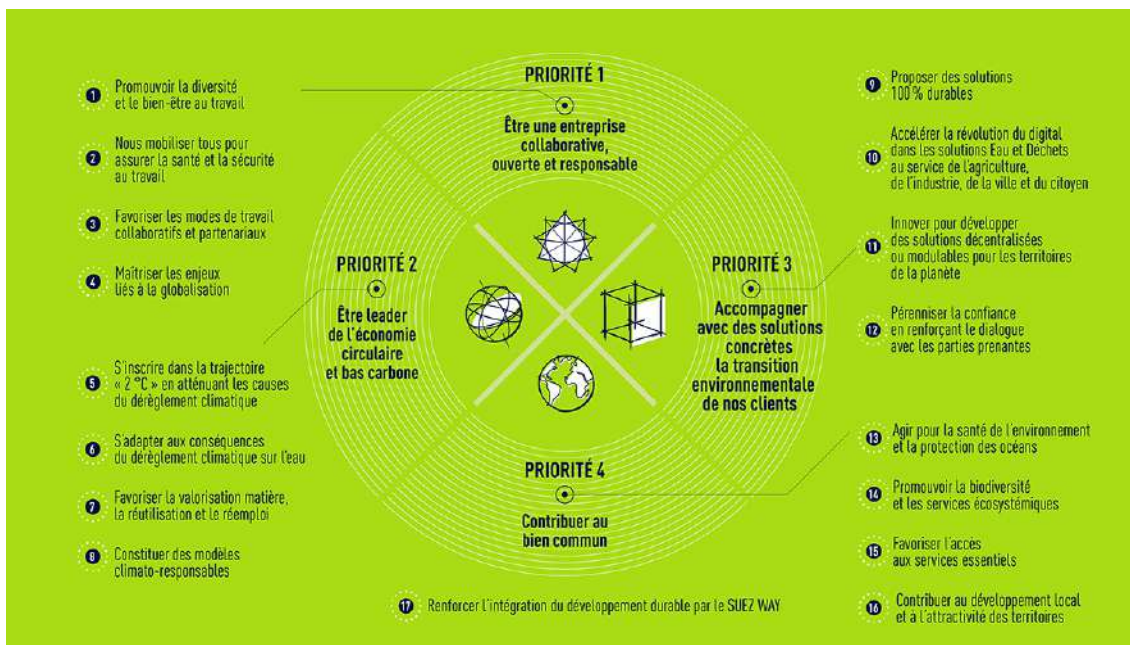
1 Promouvoir la diversité et le bien-être au travail

2 Nous mobiliser tous pour assurer la santé et la sécurité au travail

3 Favoriser les modes de travail collaboratifs et partenariaux

4 Maîtriser les enjeux liés à la globalisation

5 S'inscrire dans la trajectoire « 2 °C » en atténuant les causes du dérèglement climatique

6 S'adapter aux conséquences du dérèglement climatique sur l'eau

7 Favoriser la valorisation matière, la réutilisation et le réemploi

8 Constituer des modèles climato-responsables

PRIORITÉ 1
Être une entreprise collaborative, ouverte et responsable

PRIORITÉ 2
Être leader de l'économie circulaire et bas carbone

PRIORITÉ 3
Accompagner avec des solutions concrètes la transition environnementale de nos clients

PRIORITÉ 4
Contribuer au bien commun

9 Proposer des solutions 100 % durables

10 Accélérer la révolution du digital dans les solutions Eau et Déchets au service de l'agriculture, de l'industrie, de la ville et du citoyen

11 Innover pour développer des solutions décentralisées ou modulables pour les territoires de la planète

12 Pérenniser la confiance en renforçant le dialogue avec les parties prenantes

13 Agir pour la santé de l'environnement et la protection des océans

14 Promouvoir la biodiversité et les services écosystémiques

15 Favoriser l'accès aux services essentiels

16 Contribuer au développement local et à l'attractivité des territoires

17 Renforcer l'intégration du développement durable par le SUEZ WAY